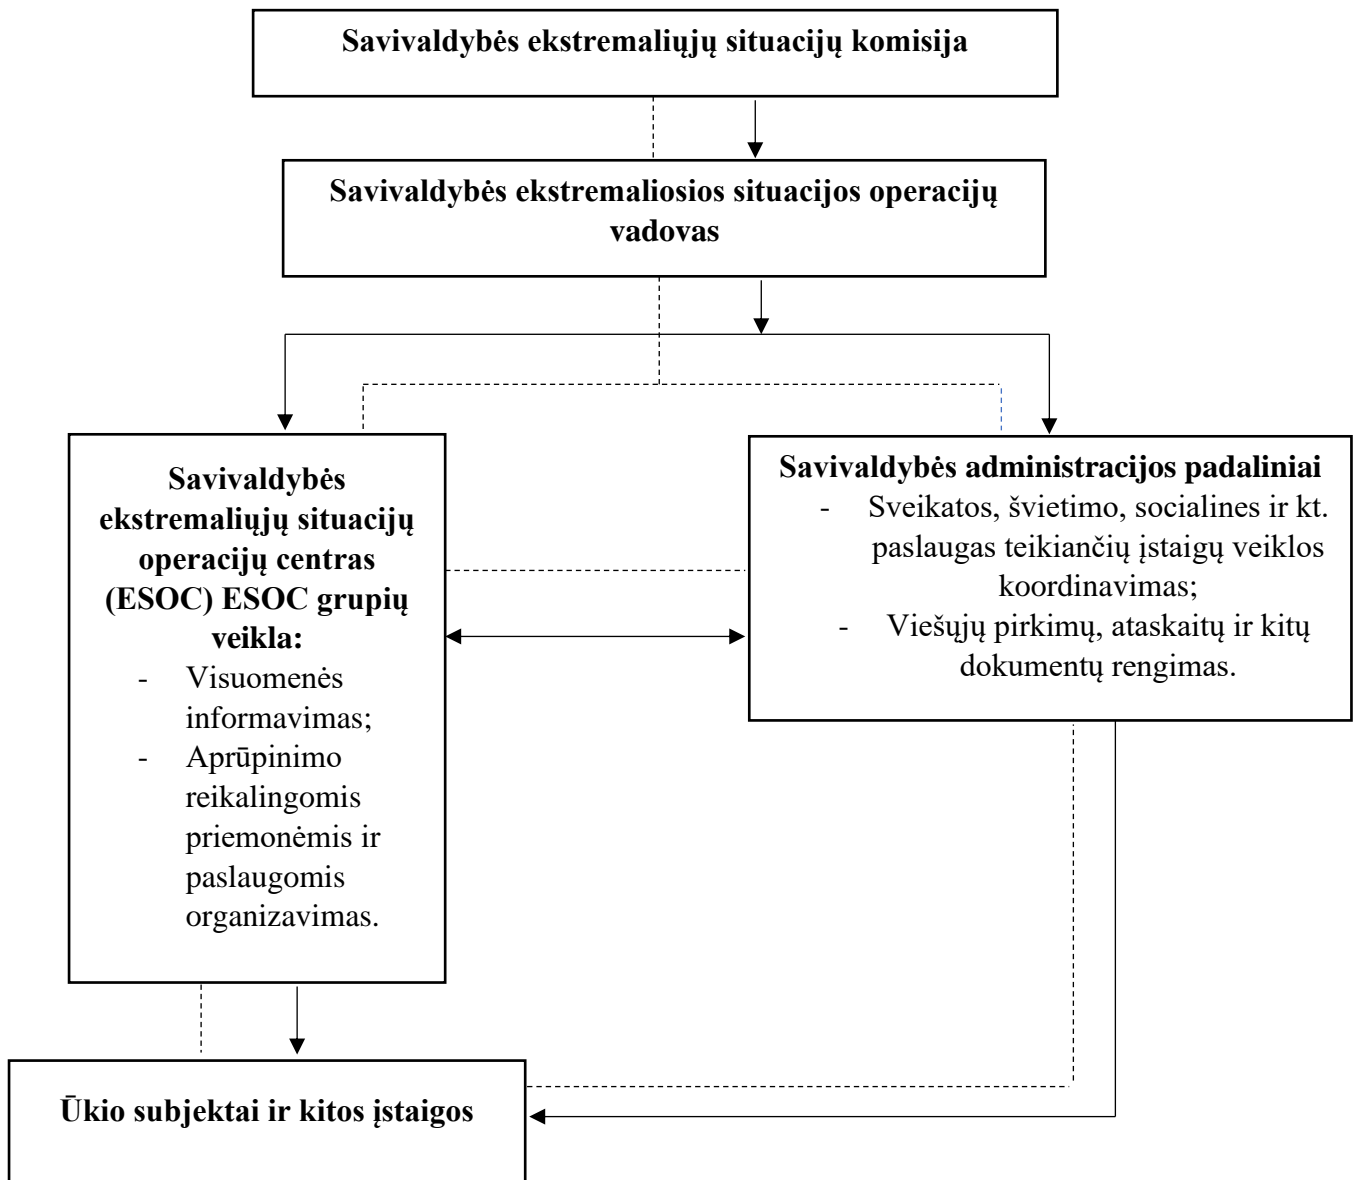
Savivaldybės ekstremaliųjų situacijų komisija

Savivaldybės ekstremaliosios situacijos operacijų vadovas

Savivaldybės ekstremaliųjų situacijų operacijų centras (ESOC) ESOC grupių veikla:
- Visuomenės informavimas;
- Aprūpinimo reikalingomis priemonėmis ir paslaugomis organizavimas.

Savivaldybės administracijos padaliniai
- Sveikatos, švietimo, socialines ir kt. paslaugas teikiančių įstaigų veiklos koordinavimas;
- Viešųjų pirkimų, ataskaitų ir kitų dokumentų rengimas.

Ūkio subjektai ir kitos įstaigos